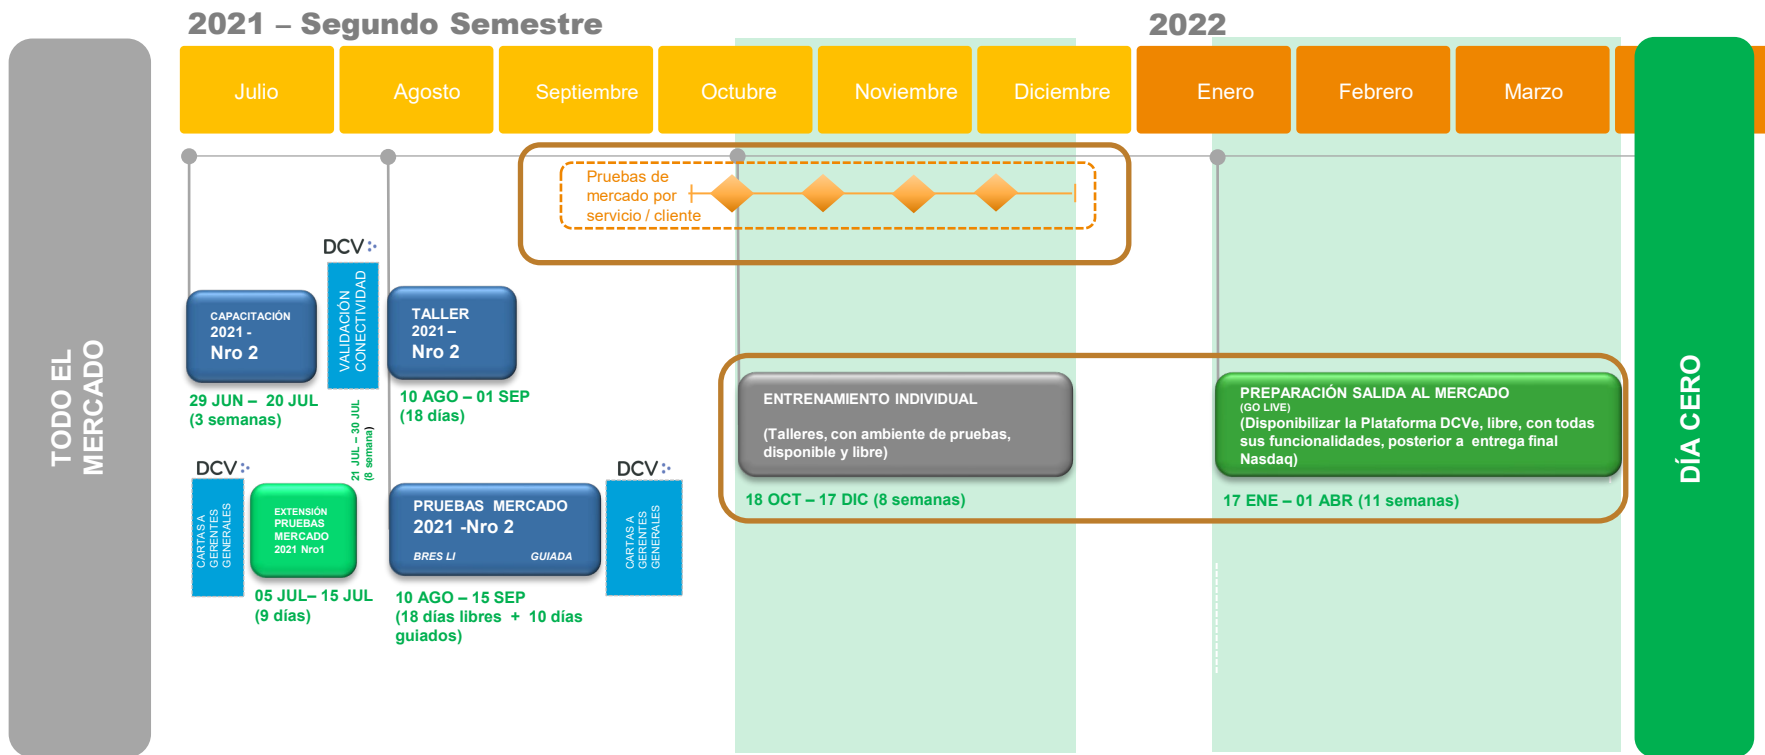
2021 – Segundo Semestre

2022

Julio

Agosto

Septiembre

Octubre

Noviembre

Diciembre

Enero

Febrero

Marzo

TODO EL MERCADO

Pruebas de mercado por servicio / cliente

DCV

VALIDACIÓN CONECTIVIDAD

21 JUL – 30 JUL (8 semana)

CAPACITACIÓN 2021 - Nro 2

29 JUN – 20 JUL (3 semanas)

TALLER 2021 – Nro 2

10 AGO – 01 SEP (18 días)

DCV

CARTAS A GERENTES GENERALES

EXTENSIÓN PRUEBAS MERCADO 2021 Nro1

05 JUL– 15 JUL (9 días)

PRUEBAS MERCADO 2021 -Nro 2

BRES LI

GUIADA

10 AGO – 15 SEP (18 días libres + 10 días guiados)

DCV

CARTAS A GERENTES GENERALES

ENTRENAMIENTO INDIVIDUAL

(Talleres, con ambiente de pruebas, disponible y libre)

18 OCT – 17 DIC (8 semanas)

PREPARACIÓN SALIDA AL MERCADO (GO LIVE) (Disponibilizar la Plataforma DCVe, libre, con todas sus funcionalidades, posterior a entrega final Nasdaq)

17 ENE – 01 ABR (11 semanas)

DÍA CERO